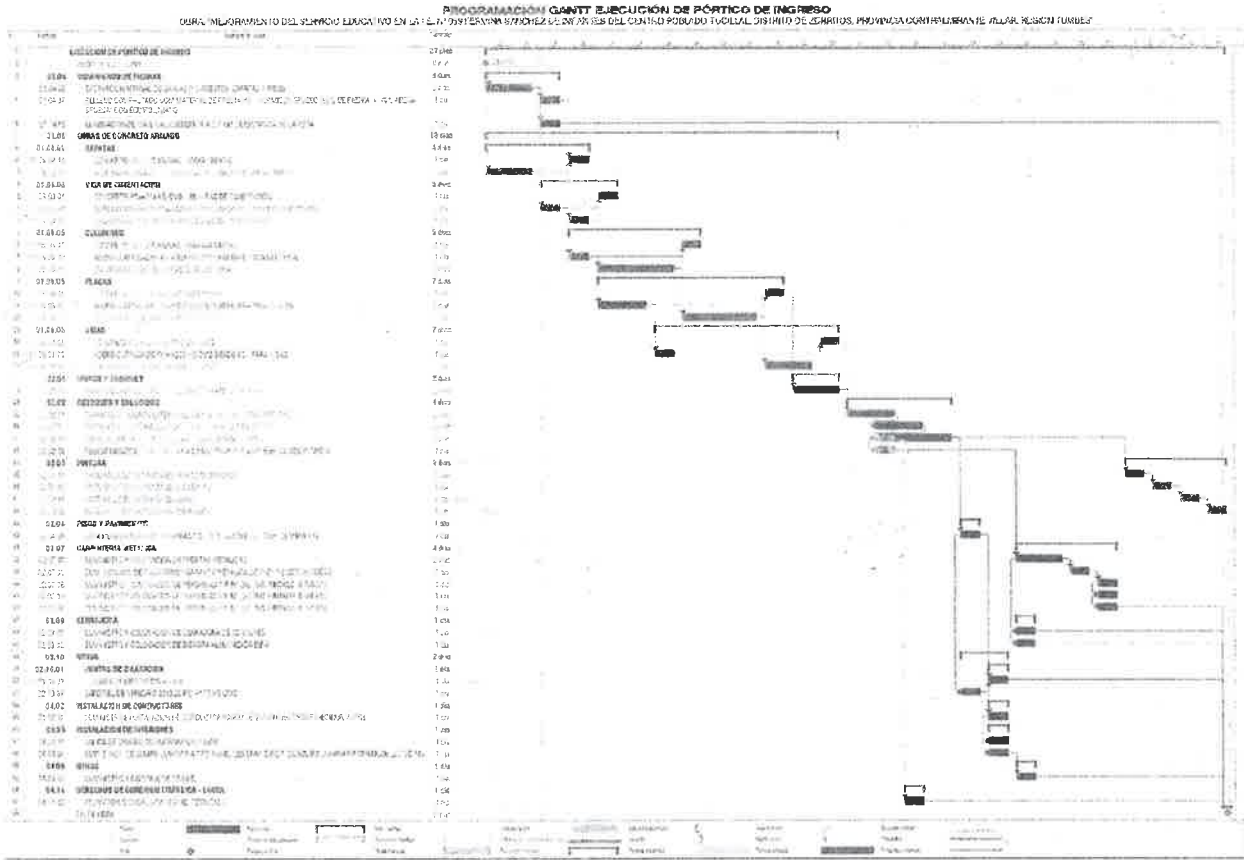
PROGRAMACIÓN GANTT EJECUCIÓN DE PÓRTICO DE INGRESO
OBRA: MEJORAMIENTO DEL SERVICIO EDUCATIVO EN LA I.E. N° 093 FERMINA SÁNCHEZ DE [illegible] DEL CENTRO POBLADO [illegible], DISTRITO DE ZORRITOS, PROVINCIA CONTRALMIRANTE VILLAR, REGIÓN TUMBES

EJECUCIÓN DE PÓRTICO DE INGRESO — 27 días
01.04 MOVIMIENTO DE TIERRAS — 3 días
01.05 OBRAS DE CONCRETO ARMADO — 18 días
01.05.01 ZAPATAS — 4 días
01.05.03 VIGA DE CIMENTACIÓN — 3 días
01.05.05 COLUMNAS — 5 días
01.05.05 PLACAS — 7 días
01.05.06 VIGAS — 7 días
02.01 MUROS Y TABIQUES — 2 días
02.02 REVOQUES Y ENLUCIDOS — 6 días
02.03 PINTURA — 3 días
02.04 PISOS Y PAVIMENTOS — 1 día
02.07 CARPINTERÍA METÁLICA — 4 días
02.08 CERRAJERÍA — 1 día
02.10 VIDRIOS — 2 días
04.01.01 SALIDA DE ILUMINACIÓN — 1 día
04.02 INSTALACIÓN DE CONDUCTORES — 1 día
04.03 INSTALACIÓN DE TABLEROS — 1 día
04.04 VARIOS — 1 día
04.11 DERECHOS DE CONEXIÓN ELÉCTRICA - ENOSA — 1 día
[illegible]